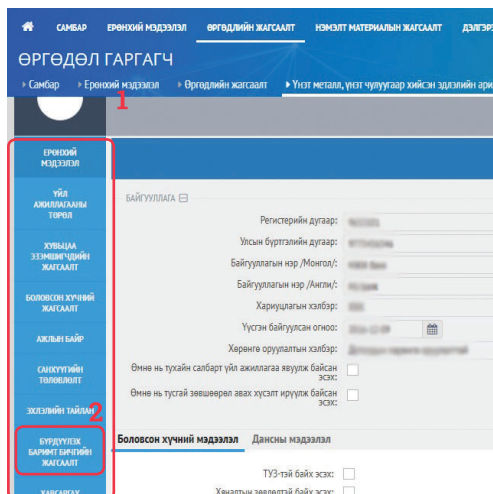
САМБАР ЕРӨНХИЙ МЭДЭЭЛЭЛ ӨРГӨДЛИЙН ЖАГСААЛТ НЭМЭЛТ МАТЕРИАЛЫН ЖАГСААЛТ ДЭЛГЭР

ӨРГӨДӨЛ ГАРГАГЧ

Самбар › Ерөнхий мэдээлэл › Өргөдлийн жагсаалт › Үнэт металл, үнэт чулуугаар хийсэн эдлэлийн ари

1

ЕРӨНХИЙ МЭДЭЭЛЭЛ

ҮЙЛ АЖИЛЛАГААНЫ ТӨРӨЛ

ХУВЬЦАА ЭЗЭМШИГЧДИЙН ЖАГСААЛТ

БОЛОВСОН ХҮЧНИЙ ЖАГСААЛТ

АЖЛЫН БАЙР

САНХҮҮГИЙН ТӨЛӨВЛӨЛТ

ЭХЛЭЛИЙН ТАЙЛАН

2

БҮРДҮҮЛЭХ БАРИМТ БИЧГИЙН ЖАГСААЛТ

ХАРААГАХ

БАЙГУУЛЛАГА

Регистерийн дугаар: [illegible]

Улсын бүртгэлийн дугаар: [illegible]

Байгууллагын нэр /Монгол/: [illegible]

Байгууллагын нэр /Англи/: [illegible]

Хариуцлагын хэлбэр: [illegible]

Үүсгэн байгуулсан огноо: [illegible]

Хөрөнгө оруулалтын хэлбэр: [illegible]

Өмнө нь тухайн салбарт үйл ажиллагаа явуулж байсан эсэх:

Өмнө нь тусгай зөвшөөрөл авах хүсэлт илгээж байсан эсэх:

Боловсон хүчний мэдээлэл Дансны мэдээлэл

ТУЗ-тэй байх эсэх:

Хөндлөн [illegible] байх эсэх: